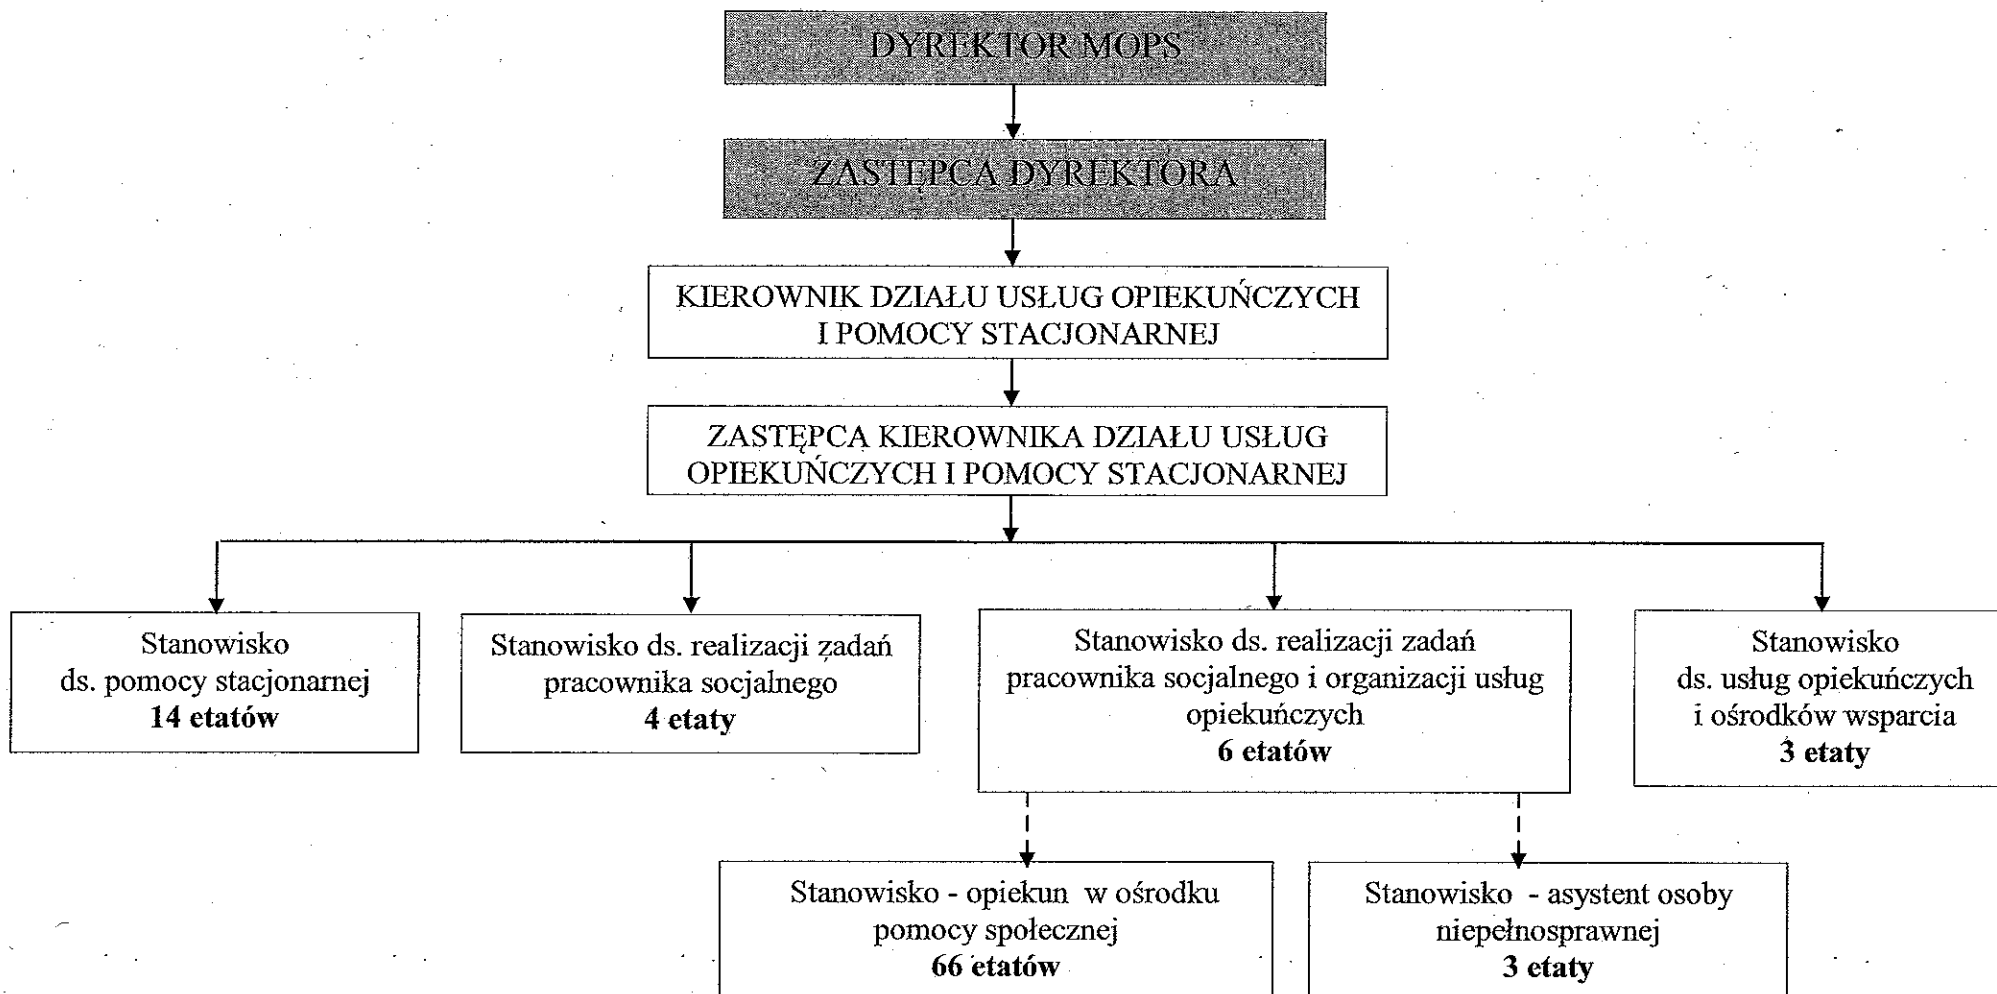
DYREKTOR MOPS

ZASTĘPCA DYREKTORA

KIEROWNIK DZIAŁU USŁUG OPIEKUŃCZYCH I POMOCY STACJONARNEJ

ZASTĘPCA KIEROWNIKA DZIAŁU USŁUG OPIEKUŃCZYCH I POMOCY STACJONARNEJ

Stanowisko ds. pomocy stacjonarnej **14 etatów**

Stanowisko ds. realizacji zadań pracownika socjalnego **4 etaty**

Stanowisko ds. realizacji zadań pracownika socjalnego i organizacji usług opiekuńczych **6 etatów**

Stanowisko ds. usług opiekuńczych i ośrodków wsparcia **3 etaty**

Stanowisko - opiekun w ośrodku pomocy społecznej **66 etatów**

Stanowisko - asystent osoby niepełnosprawnej **3 etaty**